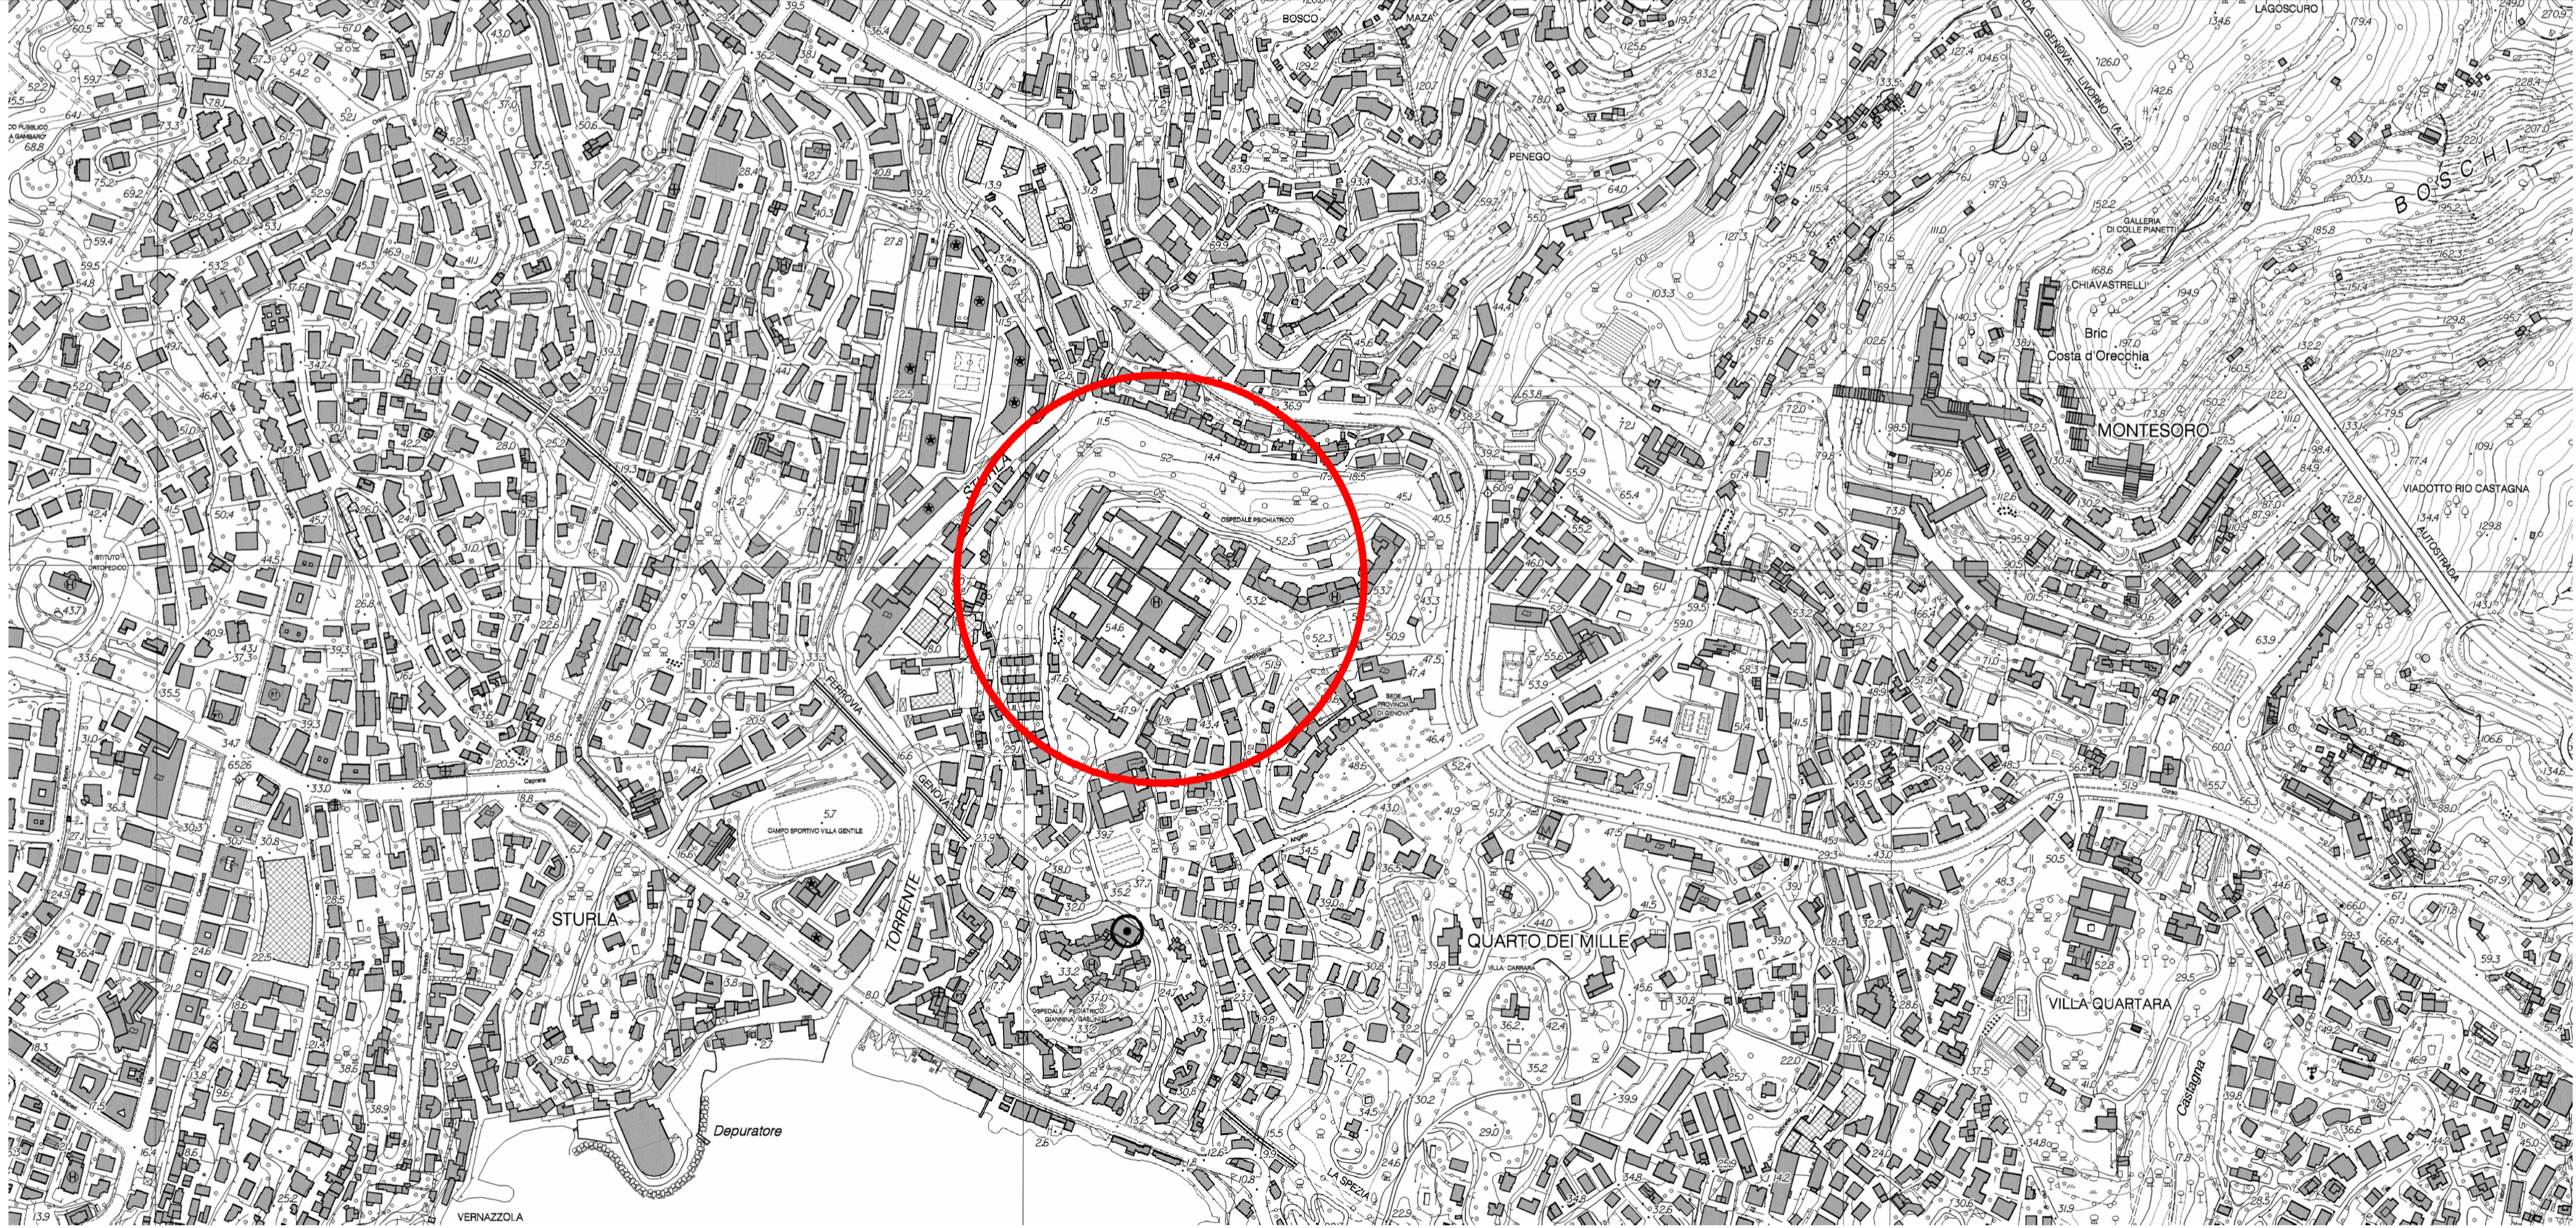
BOSCO
MAZA
LAGOSCURO
PENEGO
BOSCHI
GALLERIA DI COLLE PIANETTI
CHIAVASTRELLI
Bric
Costa d'Orecchia
MONTESORO
VIADOTTO RIO CASTAGNA
AUTOSTRADA
OSPEDALE PSICHIATRICO
FERROVIA
GENOVA
TORRENTE
CAMPO SPORTIVO VILLA GENTILE
STURLA
QUARTO DEI MILLE
VILLA QUARTARA
Depuratore
VERNAZZOLA
LA SPEZIA